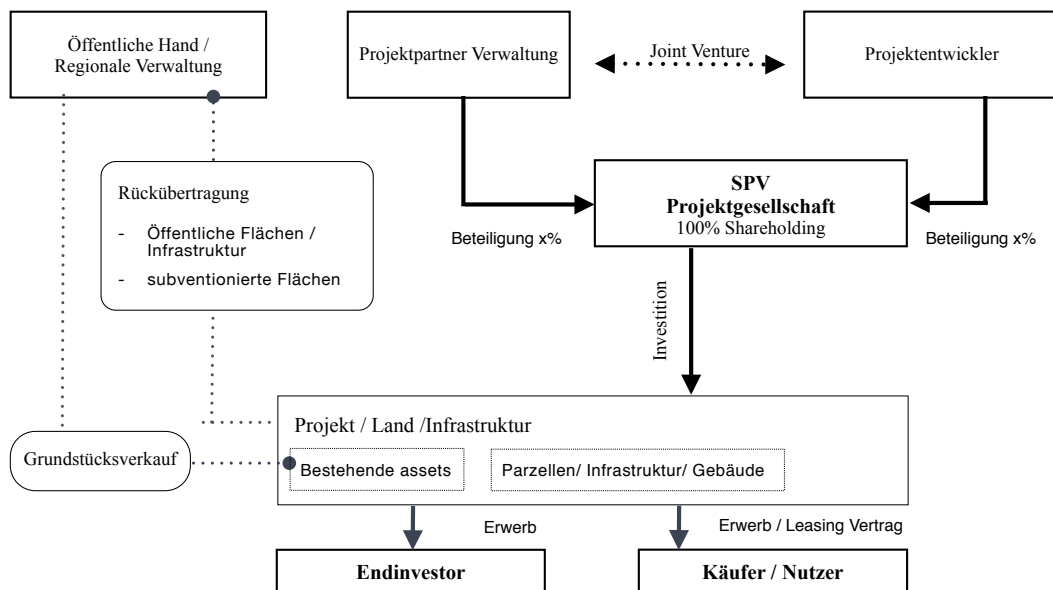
Öffentliche Hand / Regionale Verwaltung

Projektpartner Verwaltung

Joint Venture

Projektentwickler

Rückübertragung

- Öffentliche Flächen / Infrastruktur
- subventionierte Flächen

SPV
Projektgesellschaft
100% Shareholding

Beteiligung x%

Beteiligung x%

Investition

Projekt / Land /Infrastruktur

Grundstücksverkauf

Bestehende assets

Parzellen/ Infrastruktur/ Gebäude

Erwerb

Erwerb / Leasing Vertrag

Endinvestor

Käufer / Nutzer